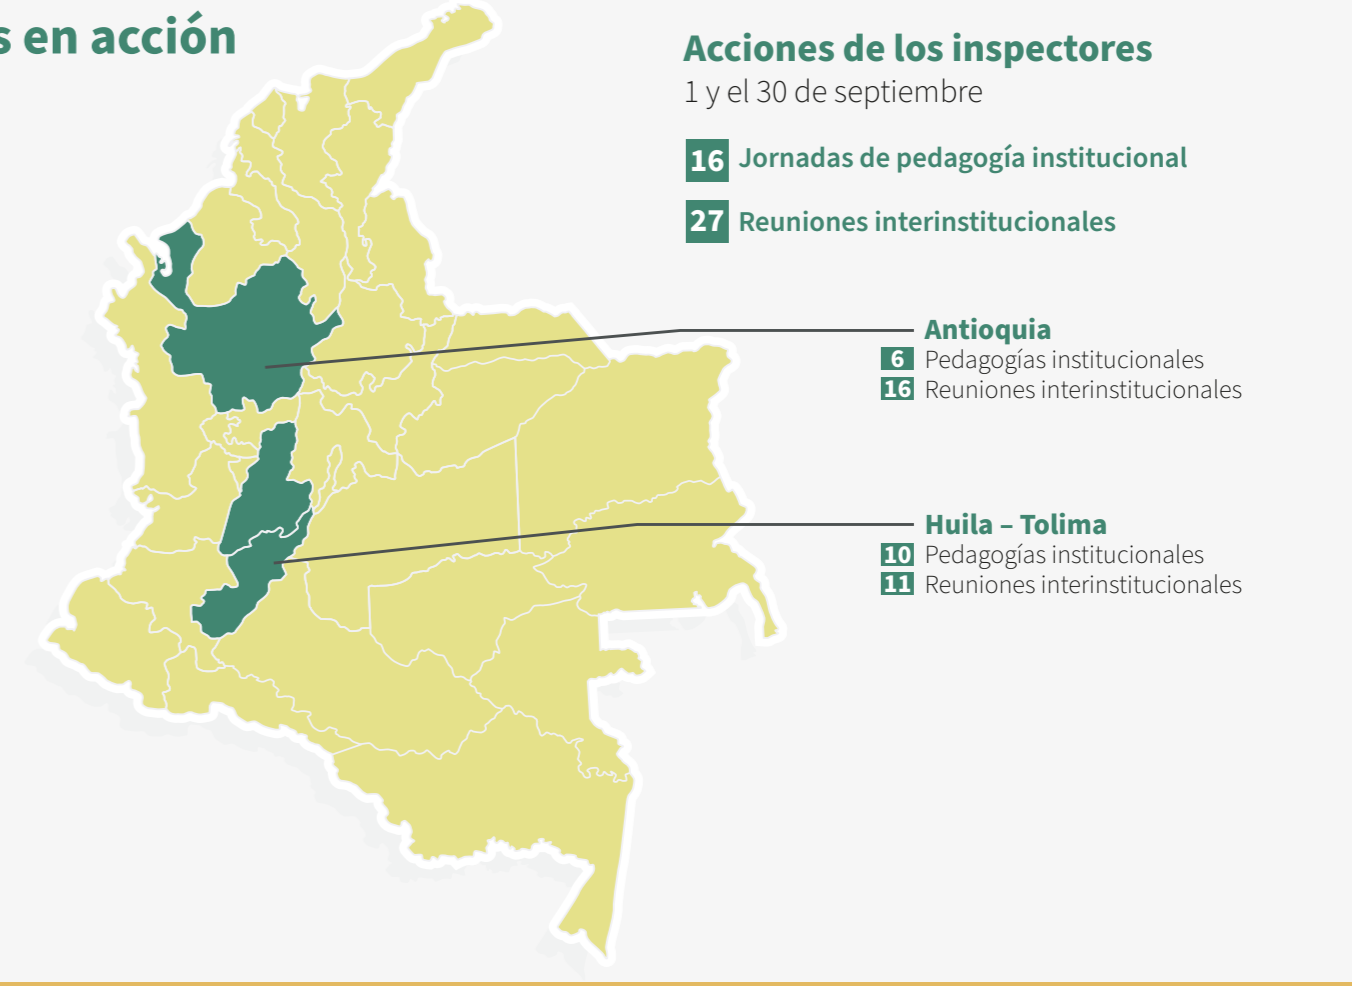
s en acción

Acciones de los inspectores
1 y el 30 de septiembre

16 Jornadas de pedagogía institucional

27 Reuniones interinstitucionales

Antioquia
6 Pedagogías institucionales
16 Reuniones interinstitucionales

Huila – Tolima
10 Pedagogías institucionales
11 Reuniones interinstitucionales